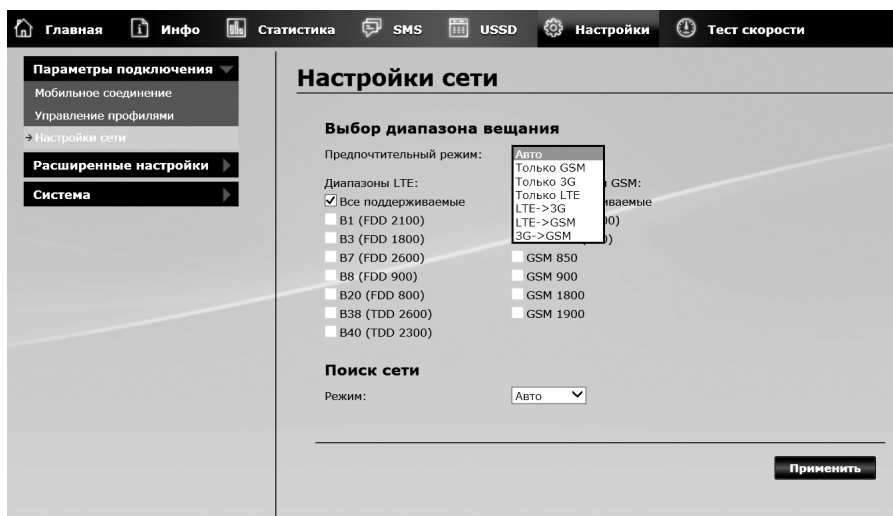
Главная Инфо Статистика SMS USSD Настройки Тест скорости

Параметры подключения
Мобильное соединение
Управление профилями
Настройки сети
Расширенные настройки
Система

Настройки сети

Выбор диапазона вещания

Предпочтительный режим: Авто
Только GSM
Только 3G
Только LTE
LTE->3G
LTE->GSM
3G->GSM

Диапазоны LTE: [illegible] GSM:
✓ Все поддерживаемые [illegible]ваемые
B1 (FDD 2100) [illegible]0)
B3 (FDD 1800) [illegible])
B7 (FDD 2600) GSM 850
B8 (FDD 900) GSM 900
B20 (FDD 800) GSM 1800
B38 (TDD 2600) GSM 1900
B40 (TDD 2300)

Поиск сети

Режим: Авто

Применить